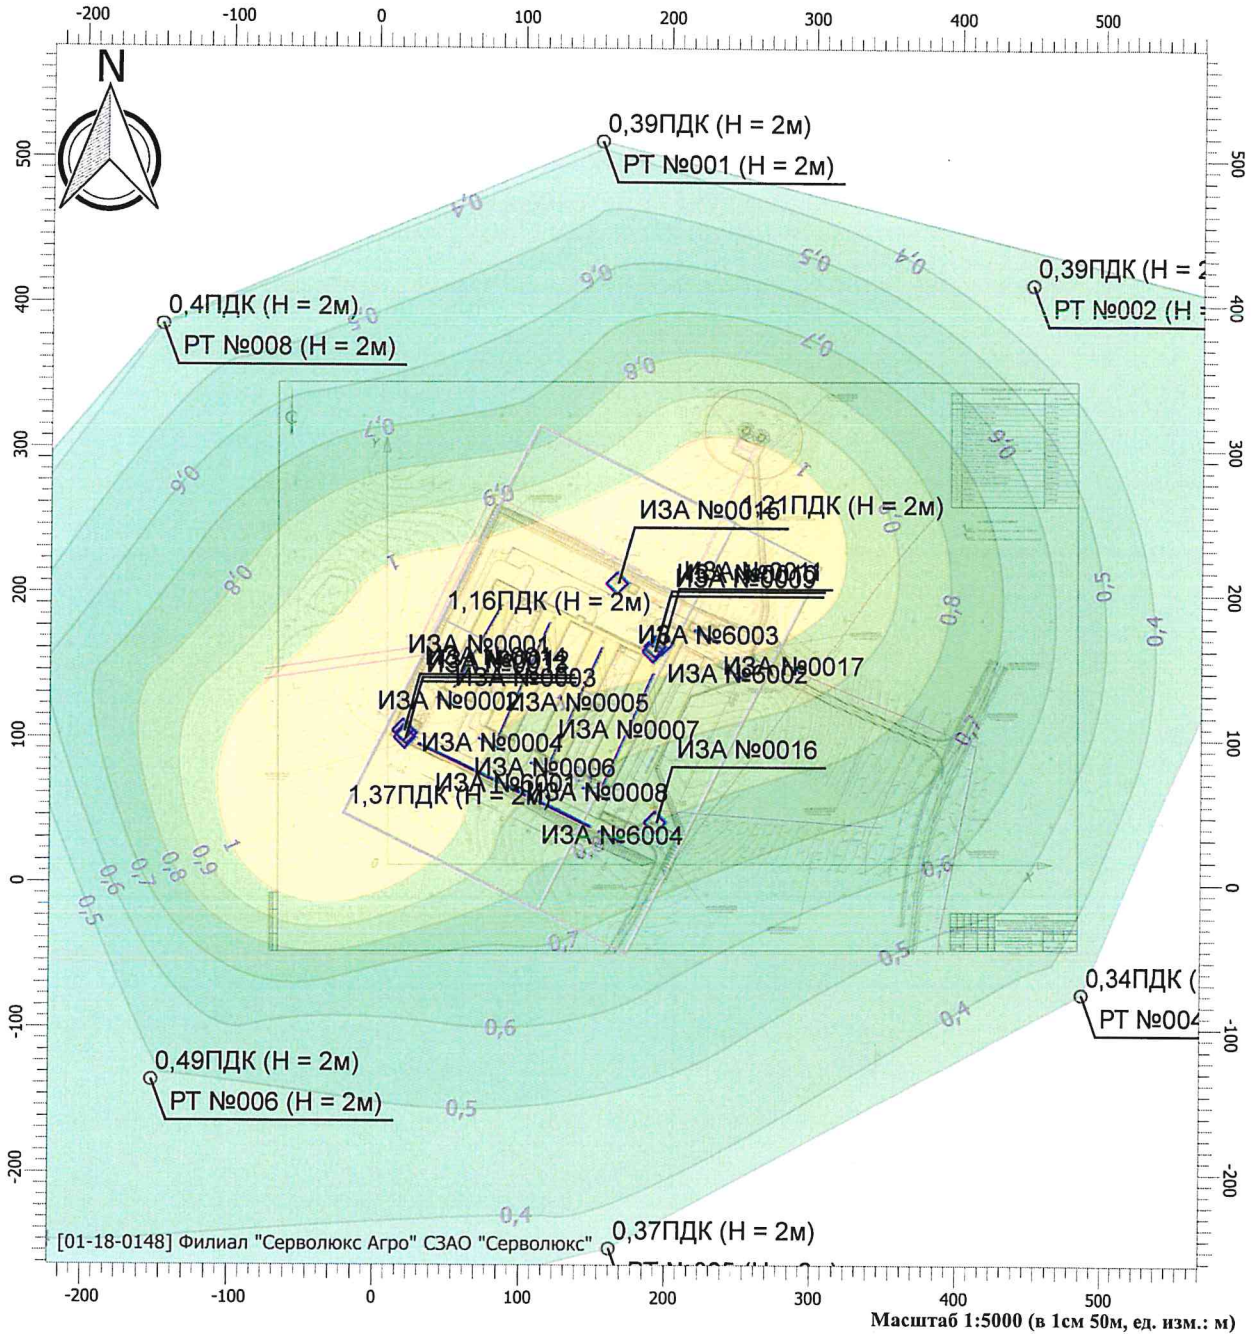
-200 -100 0 100 200 300 400 500

N

0,39ПДК (H = 2м)
РТ №001 (H = 2м)

0,39ПДК (H = 2
РТ №002 (H =

0,4ПДК (H = 2м)
РТ №008 (H = 2м)

0,4
0,5
0,4
0,6
0,7
0,8
0,7
0,9
0,9
0,8

ИЗА №0015
1,21ПДК (H = 2м)
ИЗА №0011
ИЗА №0009
1,16ПДК (H = 2м)
ИЗА №6003
ИЗА №0001
ИЗА №0014
ИЗА №0003
ИЗА №0017
ИЗА №6002
ИЗА №0002
ИЗА №0005
ИЗА №0007
ИЗА №0004
ИЗА №0016
ИЗА №0006
ИЗА №6001
1,37ПДК (H = 2м)
ИЗА №0008
ИЗА №6004

0,8
0,5
0,4
0,7
0,6
1
0,9
0,8
0,7
0,6
0,5
0,7
0,5
0,6
0,4

0,34ПДК (
РТ №004

0,49ПДК (H = 2м)
РТ №006 (H = 2м)
0,5
0,4

0,37ПДК (H = 2м)
[01-18-0148] Филиал "Серволюкс Агро" СЗАО "Серволюкс"

500 400 300 200 100 0 -100 -200

-200 -100 0 100 200 300 400 500
Масштаб 1:5000 (в 1см 50м, ед. изм.: м)